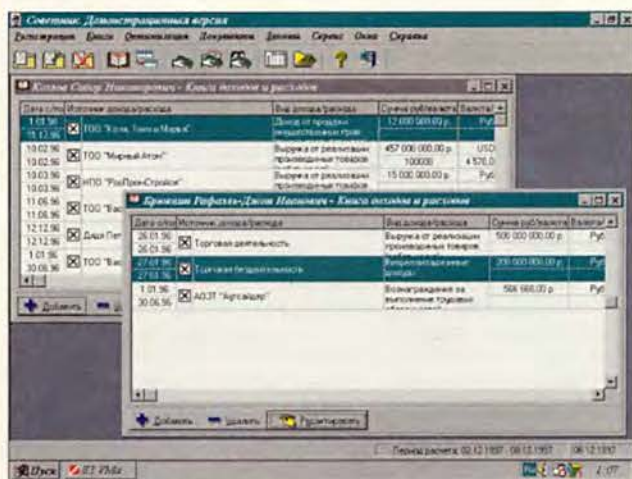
Советник: Демонстрационная версия

Регистрация Книги Организации Документы Доходы Сервис Окна Справка

Козлов Сидор Никифорович - Книга доходов и расходов

| Дата с/по | Источник дохода/расхода | Вид дохода/расхода | Сумма рублях/валюте | Валюта |
|---|---|---|---|---|
| 1.01.96 15.12.96 | ТОО "Кузя, Таня и Мария" | Доход от продажи недвижимости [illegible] | 12 000 000.00 р. | Руб |
| 10.02.96 10.02.96 | ТОО "Мирный Атом" | Выручка от реализации произведенных товаров | 457 000 000.00 р. 100000 | USD 4 576.0 |
| 10.03.96 10.03.96 | НПО "РосПромСтройся" | Выручка от реализации произведенных товаров | 15 000 000.00 р. | Руб |
| 11.06.96 11.06.96 | ТОО "Ва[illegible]" | | | |
| 12.12.96 12.12.96 | Даша Пет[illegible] | | | |
| 1.01.96 30.06.96 | ТОО "Ва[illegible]" | | | |

Добавить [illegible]

Бриквин Рафаэль-Джон Иванович - Книга доходов и расходов

| Дата с/по | Источник дохода/расхода | Вид дохода/расхода | Сумма рублях/валюте | Валюта |
|---|---|---|---|---|
| 26.01.96 26.01.96 | Торговая деятельность | Выручка от реализации произведенных товаров | 500 000 000.00 р. | Руб |
| 27.01.96 27.01.96 | Торговая деятельность | Внереализационные доходы | 200 000 000.00 р. | Руб |
| 1.01.96 30.06.96 | АОЗТ "Аутсайдер" | Вознаграждения за выполнение трудовых обязанностей | 566 666.00 р. | Руб |

Добавить Удалить Редактировать

Период расчета: 02.12.1997 - 08.12.1997 08.12.1997

Пуск Б3 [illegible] 4:07